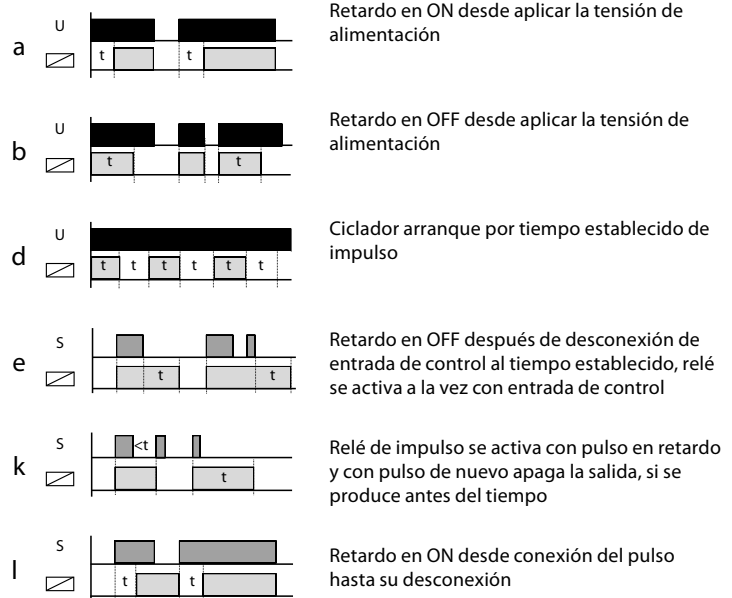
a U t t Retardo en ON desde aplicar la tensión de alimentación

b U t t Retardo en OFF desde aplicar la tensión de alimentación

d U t t t t t t Ciclador arranque por tiempo establecido de impulso

e S t t Retardo en OFF después de desconexión de entrada de control al tiempo establecido, relé se activa a la vez con entrada de control

k S <t t Relé de impulso se activa con pulso en retardo y con pulso de nuevo apaga la salida, si se produce antes del tiempo

l S t t Retardo en ON desde conexión del pulso hasta su desconexión